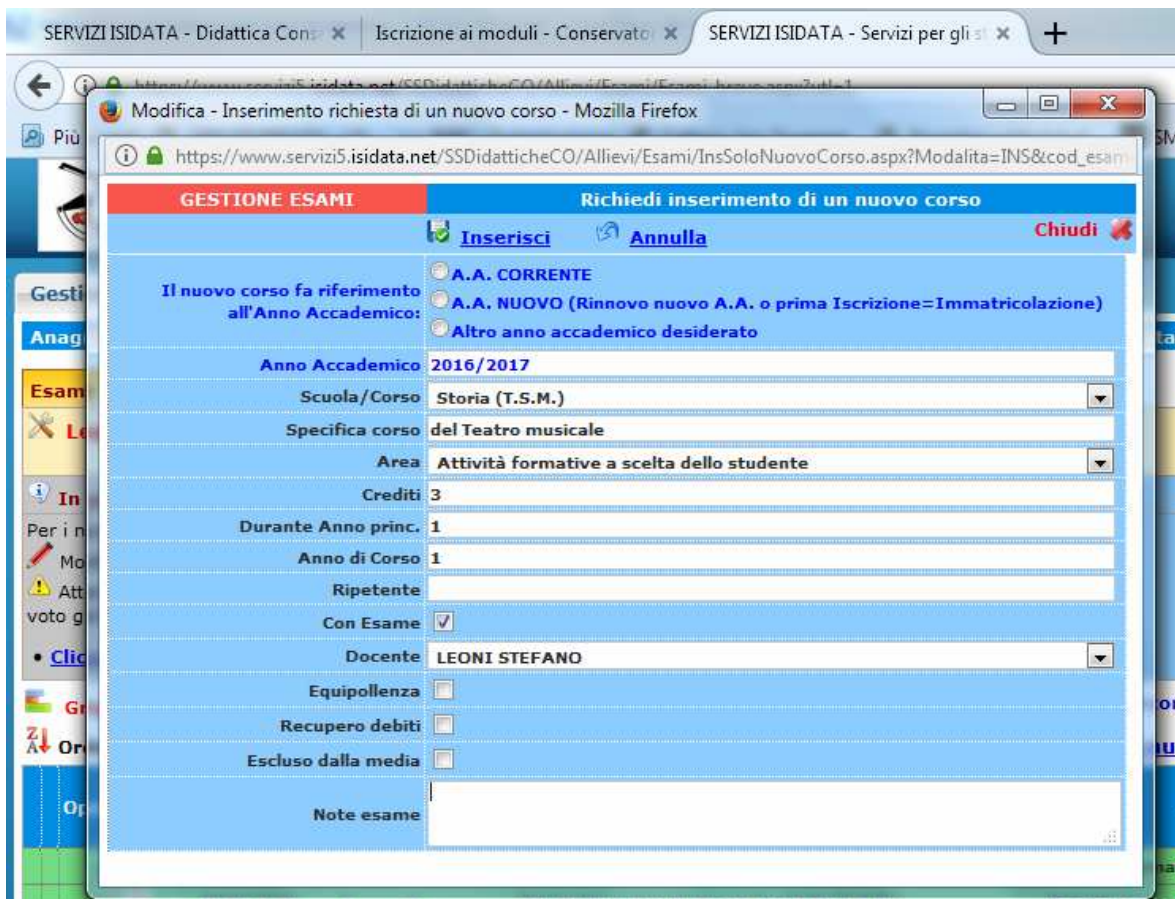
SERVIZI ISIDATA - Didattica Cons ×   Iscrizione ai moduli - Conservato ×   SERVIZI ISIDATA - Servizi per gli st ×   +

Più

Modifica - Inserimento richiesta di un nuovo corso - Mozilla Firefox

https://www.servizi5.isidata.net/SSDidatticheCO/Allievi/Esami/InsSoloNuovoCorso.aspx?Modalita=INS&cod_esam

GESTIONE ESAMI

Richiedi inserimento di un nuovo corso

Inserisci   Annulla   Chiudi

Il nuovo corso fa riferimento all'Anno Accademico:
A.A. CORRENTE
A.A. NUOVO (Rinnovo nuovo A.A. o prima Iscrizione=Immatricolazione)
Altro anno accademico desiderato

| | |
|---|---|
| Anno Accademico | 2016/2017 |
| Scuola/Corso | Storia (T.S.M.) |
| Specifica corso | del Teatro musicale |
| Area | Attività formative a scelta dello studente |
| Crediti | 3 |
| Durante Anno princ. | 1 |
| Anno di Corso | 1 |
| Ripetente | |
| Con Esame | ✓ |
| Docente | LEONI STEFANO |
| Equipollenza | |
| Recupero debiti | |
| Escluso dalla media | |
| Note esame | |

Gesti
Anag
Esam
Le
In
Per i n
Mo
Att
voto g
• Clic
Gr
Or
Op